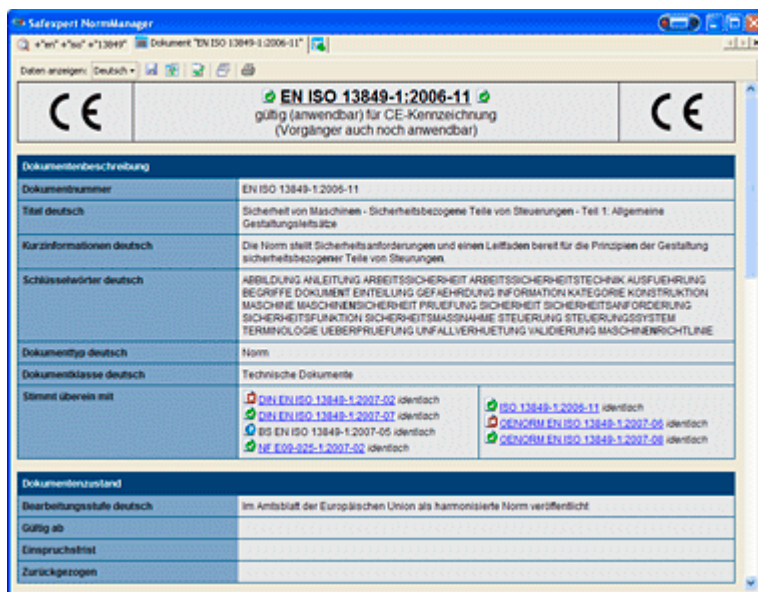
Safexpert NormManager

+"en" +"iso" +"13849" | Dokument "EN ISO 13849-1:2006-11"

Daten anzeigen: Deutsch

CE

EN ISO 13849-1:2006-11
gültig (anwendbar) für CE-Kennzeichnung
(Vorgänger auch noch anwendbar)

CE

| Dokumentenbeschreibung | |
|---|---|
| Dokumentnummer | EN ISO 13849-1:2006-11 |
| Titel deutsch | Sicherheit von Maschinen - Sicherheitsbezogene Teile von Steuerungen - Teil 1: Allgemeine Gestaltungsleitsätze |
| Kurzinformationen deutsch | Die Norm stellt Sicherheitsanforderungen und einen Leitfaden bereit für die Prinzipien der Gestaltung sicherheitsbezogener Teile von Steuerungen. |
| Schlüsselwörter deutsch | ABBILDUNG ANLEITUNG ARBEITSSICHERHEIT ARBEITSSICHERHEITSTECHNIK AUSFUEHRUNG BEGRIFFE DOKUMENT EINTEILUNG GEFAEHRDUNG INFORMATION KATEGORIE KONSTRUKTION MASCHINE MASCHINENSICHERHEIT PRUEFUNG SICHERHEIT SICHERHEITSANFORDERUNG SICHERHEITSFUNKTION SICHERHEITSMASSNAHME STEUERUNG STEUERUNGSSYSTEM TERMINOLOGIE UEBERPRUEFUNG UNFALLVERHUETUNG VALIDIERUNG MASCHINENRICHTLINIE |
| Dokumenttyp deutsch | Norm |
| Dokumentklasse deutsch | Technische Dokumente |
| Stimmt überein mit | DIN EN ISO 13849-1:2007-02 identisch<br>DIN EN ISO 13849-1:2007-07 identisch<br>BS EN ISO 13849-1:2007-05 identisch<br>NF E09-025-1:2007-02 identisch<br>ISO 13849-1:2006-11 identisch<br>OENORM EN ISO 13849-1:2007-06 identisch<br>OENORM EN ISO 13849-1:2007-06 identisch |

| Dokumentenzustand | |
|---|---|
| Bearbeitungsstufe deutsch | Im Amtsblatt der Europäischen Union als harmonisierte Norm veröffentlicht |
| Gültig ab | |
| Einspruchsfrist | |
| Zurückgezogen | |